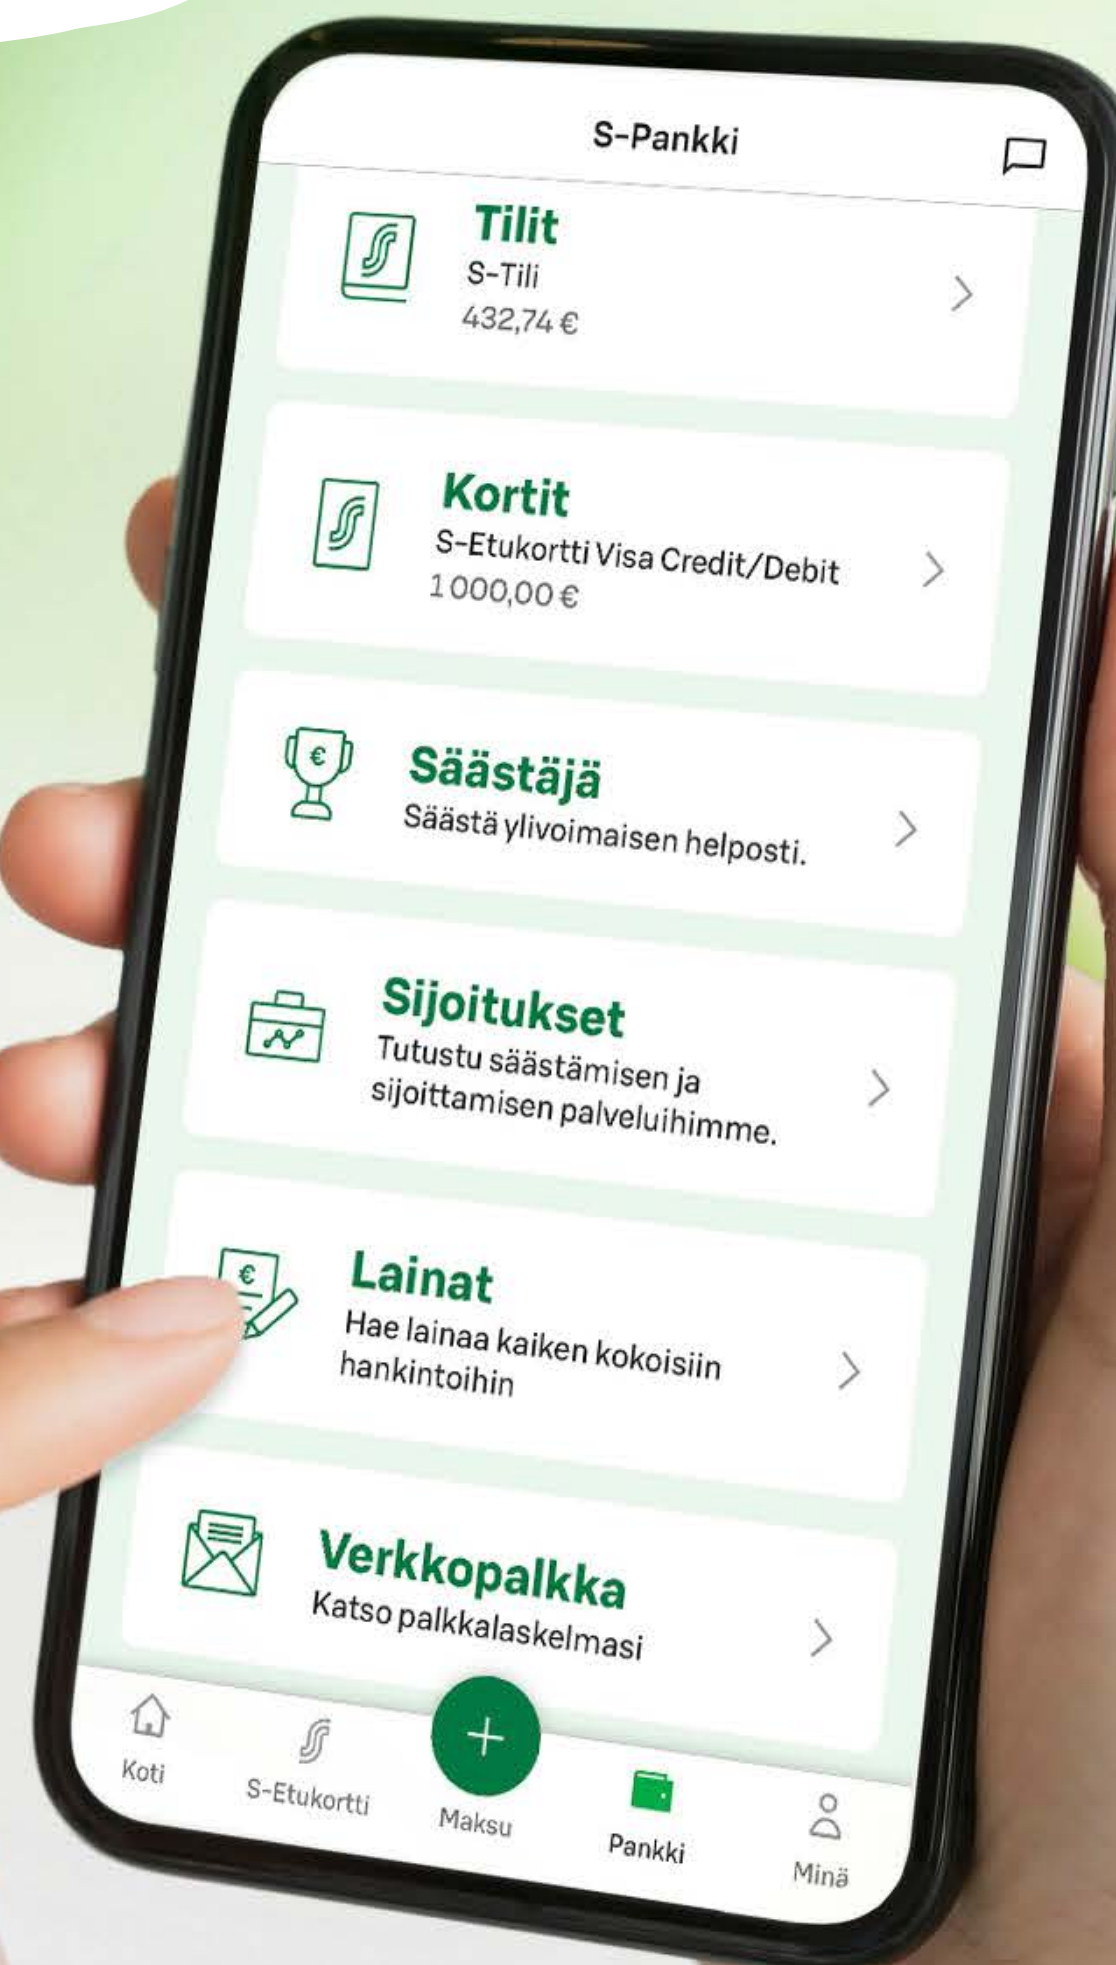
S-Pankki

Tilit
S-Tili
432,74 €

Kortit
S-Etukortti Visa Credit/Debit
1 000,00 €

Säästäjä
Säästä ylivoimaisen helposti.

Sijoitukset
Tutustu säästämisen ja sijoittamisen palveluihimme.

Lainat
Hae lainaa kaiken kokoisiin hankintoihin

Verkkopalkka
Katso palkkalaskelmasi

Koti
S-Etukortti
Maksu
Pankki
Minä